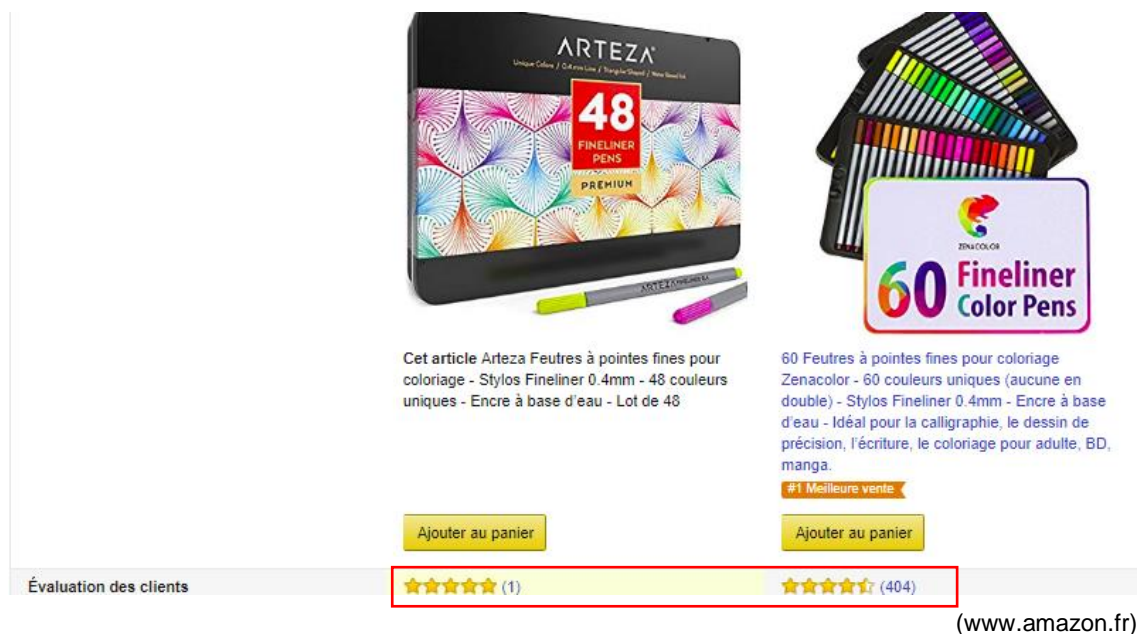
ARTEZA
Unique Colors / 0.4 mm Line / Triangle Shaped / Water Based Ink
48
FINELINER PENS
PREMIUM
ARTEZA FINELINER

ZENACOLOR
60 Fineliner Color Pens

Cet article Arteza Feutres à pointes fines pour coloriage - Stylos Fineliner 0.4mm - 48 couleurs uniques - Encre à base d'eau - Lot de 48

60 Feutres à pointes fines pour coloriage Zenacolor - 60 couleurs uniques (aucune en double) - Stylos Fineliner 0.4mm - Encre à base d'eau - Idéal pour la calligraphie, le dessin de précision, l'écriture, le coloriage pour adulte, BD, manga.

#1 Meilleure vente

Ajouter au panier

Ajouter au panier

Évaluation des clients

(1)

(404)

(www.amazon.fr)